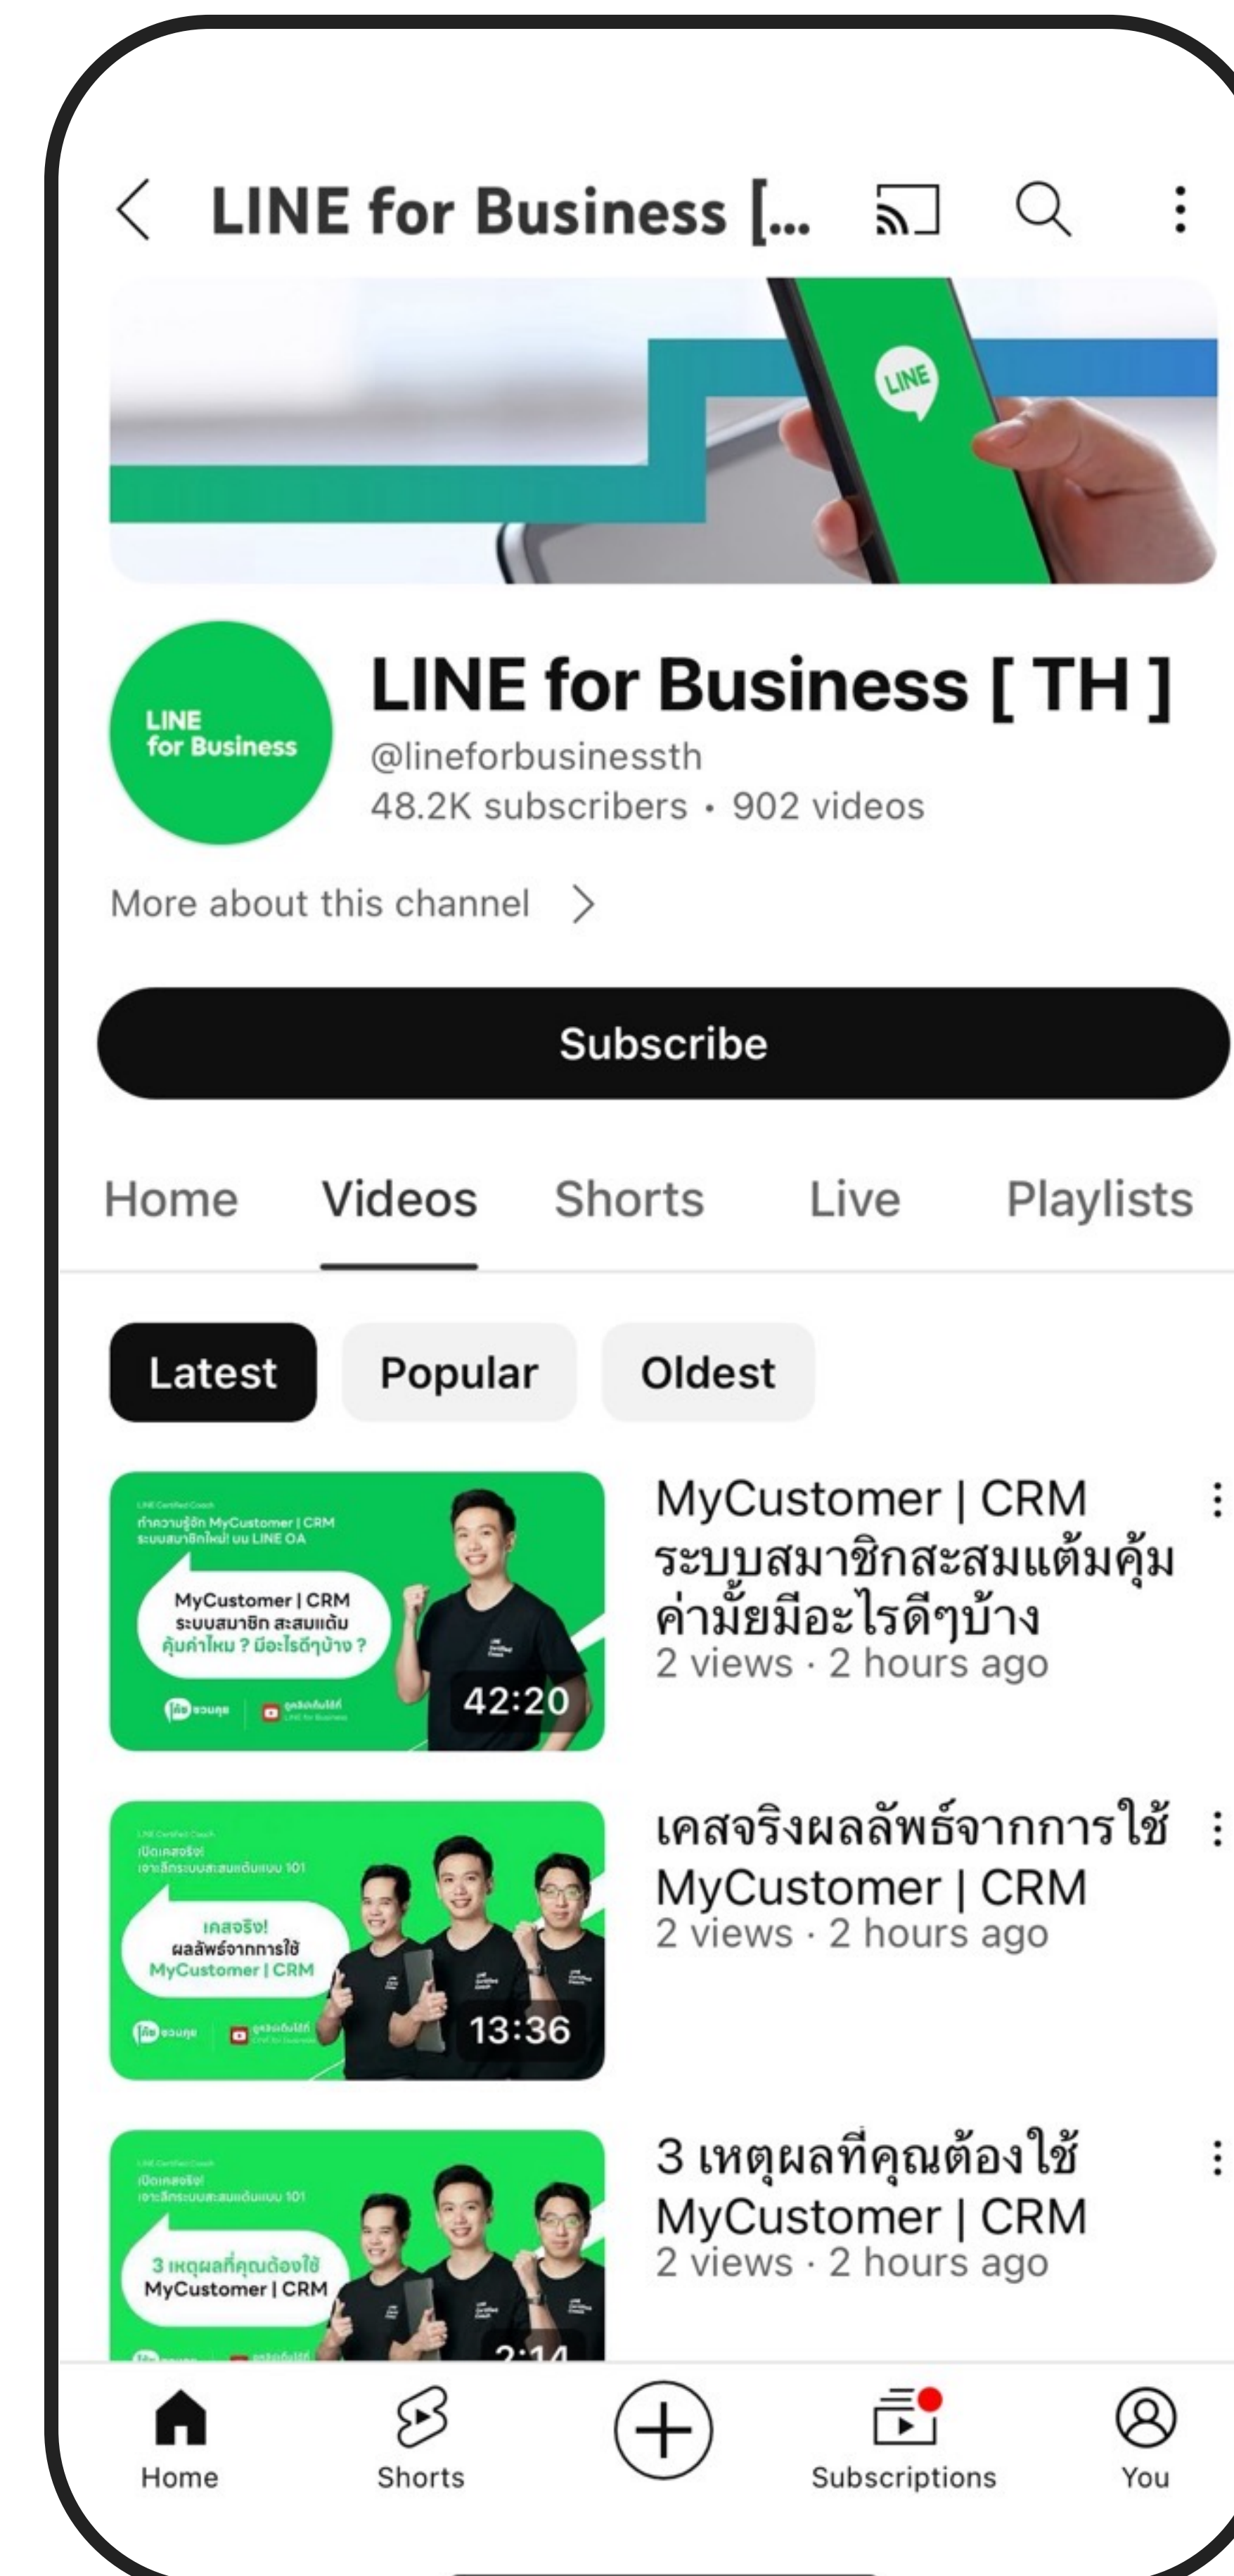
LINE for Business [...

LINE

LINE for Business

LINE for Business [ TH ]
@lineforbusinessth
48.2K subscribers • 902 videos

More about this channel

Subscribe

Home Videos Shorts Live Playlists

Latest Popular Oldest

ทำความรู้จัก MyCustomer | CRM ระบบสมาชิกใหม่! บน LINE OA
MyCustomer | CRM ระบบสมาชิก สะสมแต้ม คุ้มค่าไหม ? มีอะไรดีๆบ้าง ?
42:20

MyCustomer | CRM ระบบสมาชิกสะสมแต้มคุ้มค่ามั้ยมีอะไรดีๆบ้าง
2 views · 2 hours ago

เปิดเคสจริง! เจาะลึกระบบสะสมแต้มแบบ 101
เคสจริง! ผลลัพธ์จากการใช้ MyCustomer | CRM
13:36

เคสจริงผลลัพธ์จากการใช้ MyCustomer | CRM
2 views · 2 hours ago

เปิดเคสจริง! เจาะลึกระบบสะสมแต้มแบบ 101
3 เหตุผลที่คุณต้องใช้ MyCustomer | CRM
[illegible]

3 เหตุผลที่คุณต้องใช้ MyCustomer | CRM
2 views · 2 hours ago

Home Shorts Subscriptions You